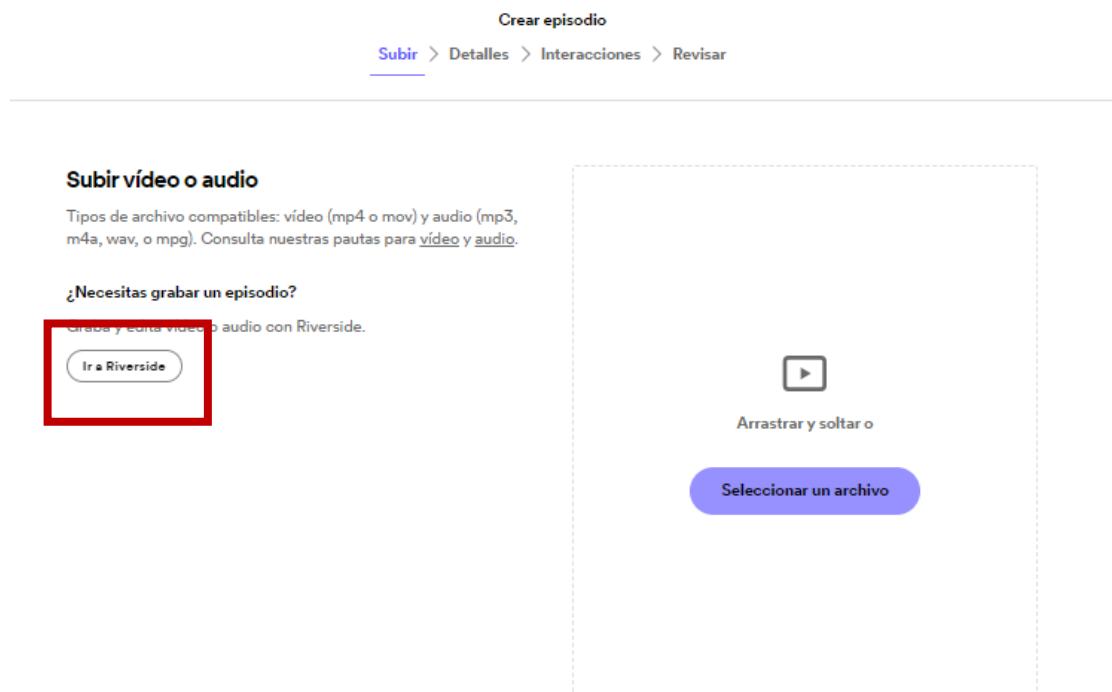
Crear episodio

Subir > Detalles > Interacciones > Revisar

Subir vídeo o audio

Tipos de archivo compatibles: vídeo (mp4 o mov) y audio (mp3, m4a, wav, o mpg). Consulta nuestras pautas para vídeo y audio.

¿Necesitas grabar un episodio?

Graba y edita vídeo o audio con Riverside.

Ir a Riverside

Arrastrar y soltar o

Seleccionar un archivo